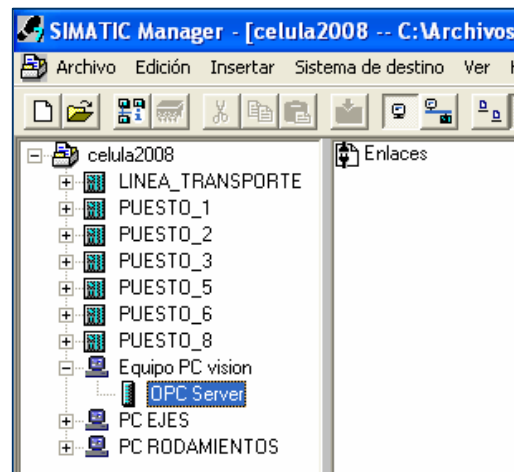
SIMATIC Manager - [celula2008 -- C:\Archivos

Archivo Edición Insertar Sistema de destino Ver

celula2008
LINEA_TRANSPORTE
PUESTO_1
PUESTO_2
PUESTO_3
PUESTO_5
PUESTO_6
PUESTO_8
Equipo PC vision
OPC Server
PC EJES
PC RODAMIENTOS

Enlaces